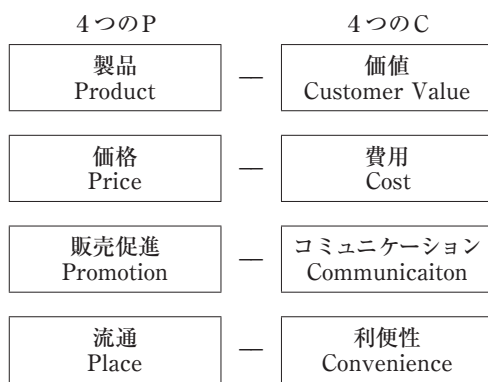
| 4つのP | | 4つのC |
|---|---|---|
| 製品 Product | — | 価値 Customer Value |
| 価格 Price | — | 費用 Cost |
| 販売促進 Promotion | — | コミュニケーション Communicaiton |
| 流通 Place | — | 利便性 Convenience |